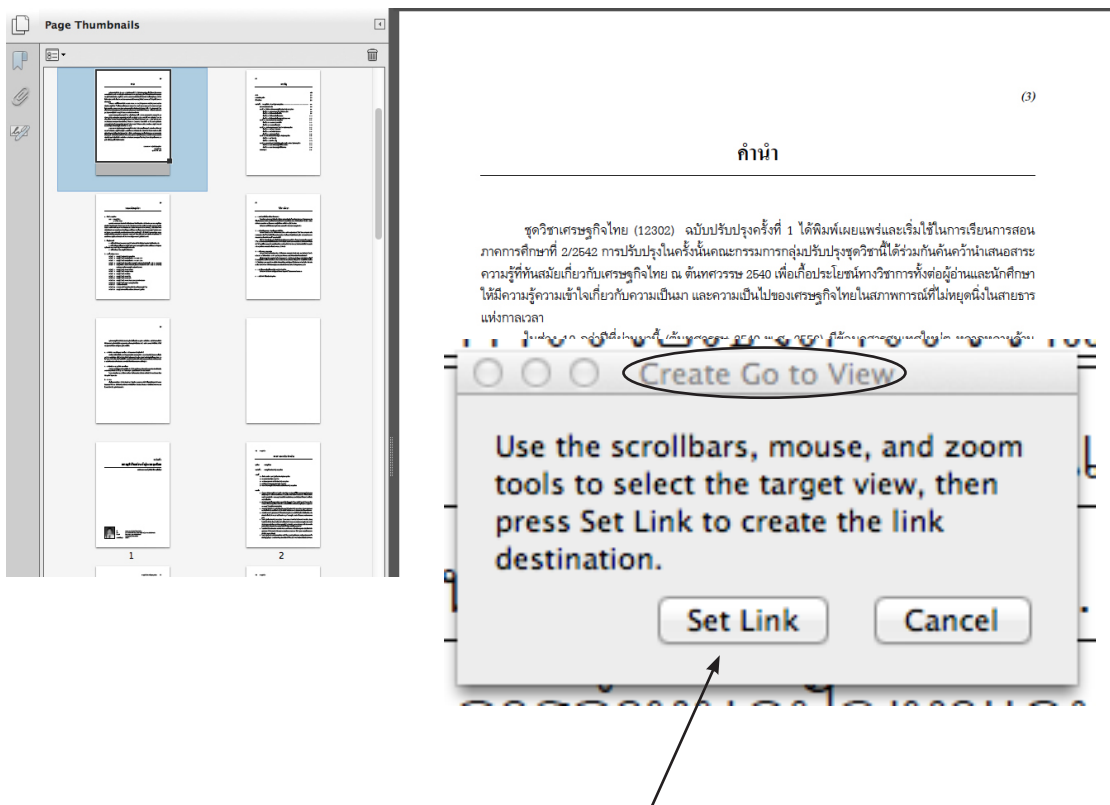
Page Thumbnails

1

2

(3)

คำนำ

ชุดวิชาเศรษฐกิจไทย (12302) ฉบับปรับปรุงครั้งที่ 1 ได้พิมพ์เผยแพร่และเริ่มใช้ในการเรียนการสอนภาคการศึกษาที่ 2/2542 การปรับปรุงในครั้งนั้นคณะกรรมการกลุ่มปรับปรุงชุดวิชานี้ได้ร่วมกันค้นคว้านำเสนอสาระความรู้ที่ทันสมัยเกี่ยวกับเศรษฐกิจไทย ณ ต้นทศวรรษ 2540 เพื่อเกื้อประโยชน์ทางวิชาการทั้งต่อผู้อ่านและนักศึกษาให้มีความรู้ความเข้าใจเกี่ยวกับความเป็นมา และความเป็นไปของเศรษฐกิจไทยในสภาพการณ์ที่ไม่หยุดนิ่งในสายธารแห่งกาลเวลา

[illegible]

Create Go to View

Use the scrollbars, mouse, and zoom tools to select the target view, then press Set Link to create the link destination.

Set Link

Cancel